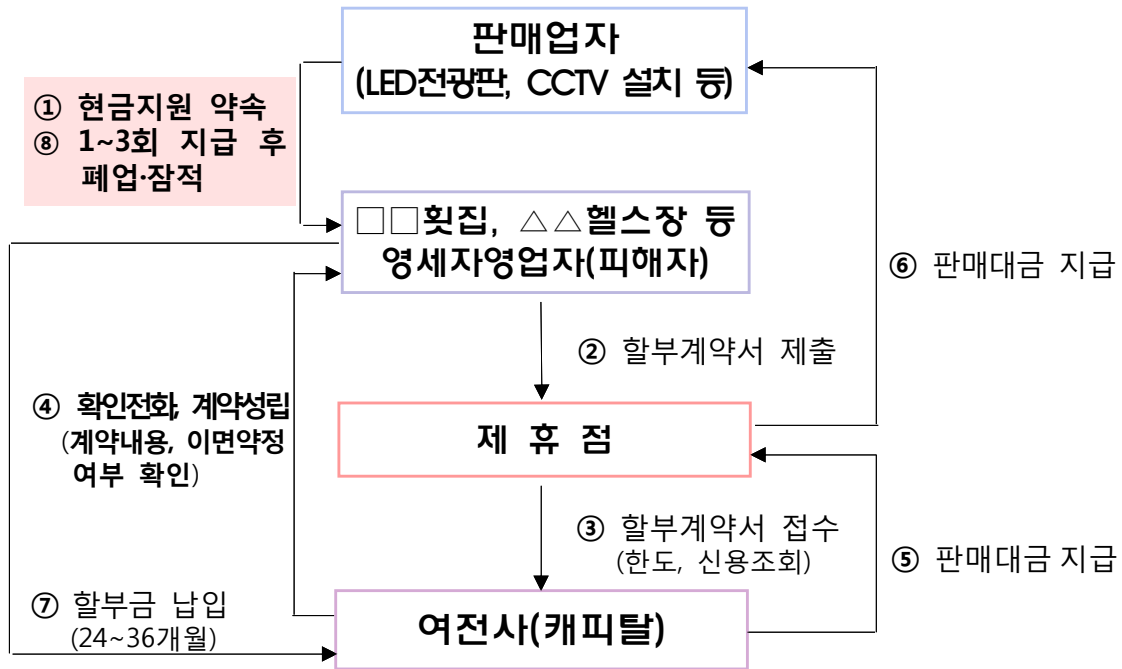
판매업자
(LED전광판, CCTV 설치 등)

① 현금지원 약속
⑧ 1~3회 지급 후 폐업·잠적

□□횟집, △△헬스장 등
영세자영업자(피해자)

⑥ 판매대금 지급

② 할부계약서 제출

④ 확인전화, 계약성립
(계약내용, 이면약정 여부 확인)

제 휴 점

③ 할부계약서 접수
(한도, 신용조회)

⑤ 판매대금 지급

⑦ 할부금 납입
(24~36개월)

여전사(캐피탈)